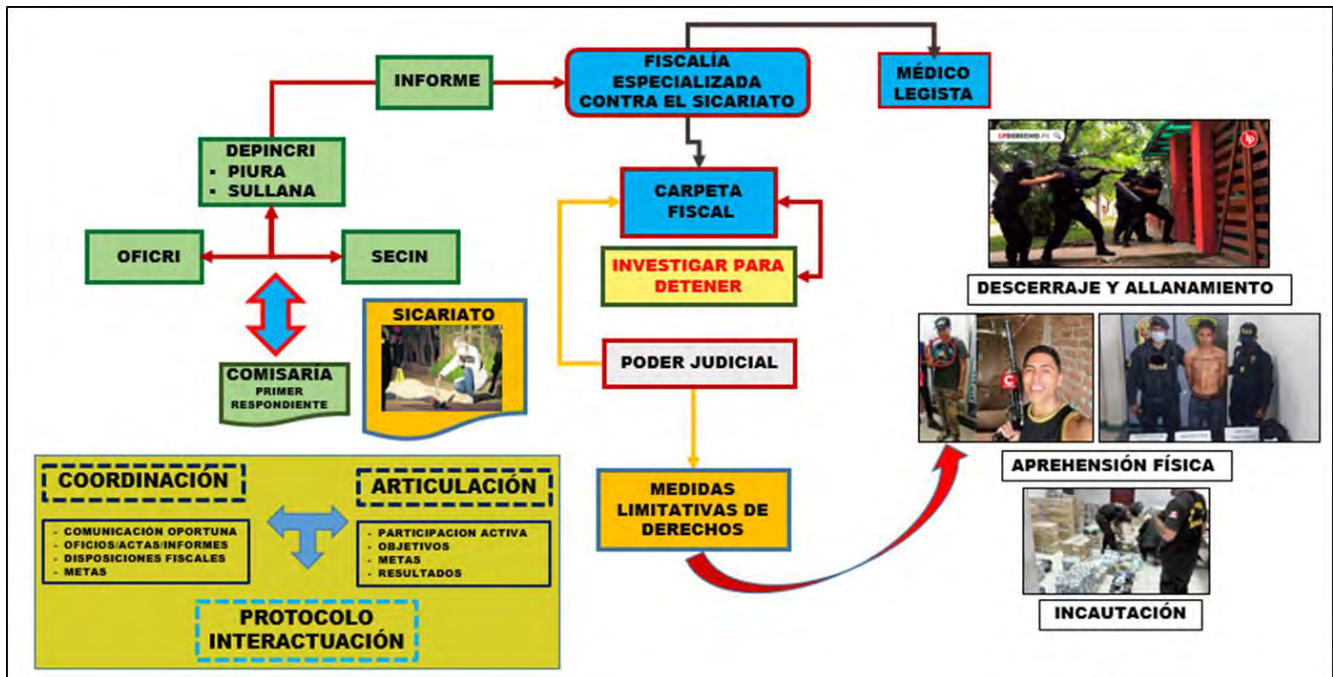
INFORME

FISCALÍA ESPECIALIZADA CONTRA EL SICARIATO

MÉDICO LEGISTA

DEPINCRI
- PIURA
- SULLANA

OFICRI

SECIN

CARPETA FISCAL

INVESTIGAR PARA DETENER

SICARIATO

COMISARIA
PRIMER RESPONDIENTE

PODER JUDICIAL

MEDIDAS LIMITATIVAS DE DERECHOS

LPDERECHO.PE

DESCERRAJE Y ALLANAMIENTO

APREHENSIÓN FÍSICA

INCAUTACIÓN

COORDINACIÓN
- COMUNICACIÓN OPORTUNA
- OFICIOS/ACTAS/INFORMES
- DISPOSICIONES FISCALES
- METAS

ARTICULACIÓN
- PARTICIPACION ACTIVA
- OBJETIVOS
- METAS
- RESULTADOS

PROTOCOLO INTERACTUACIÓN